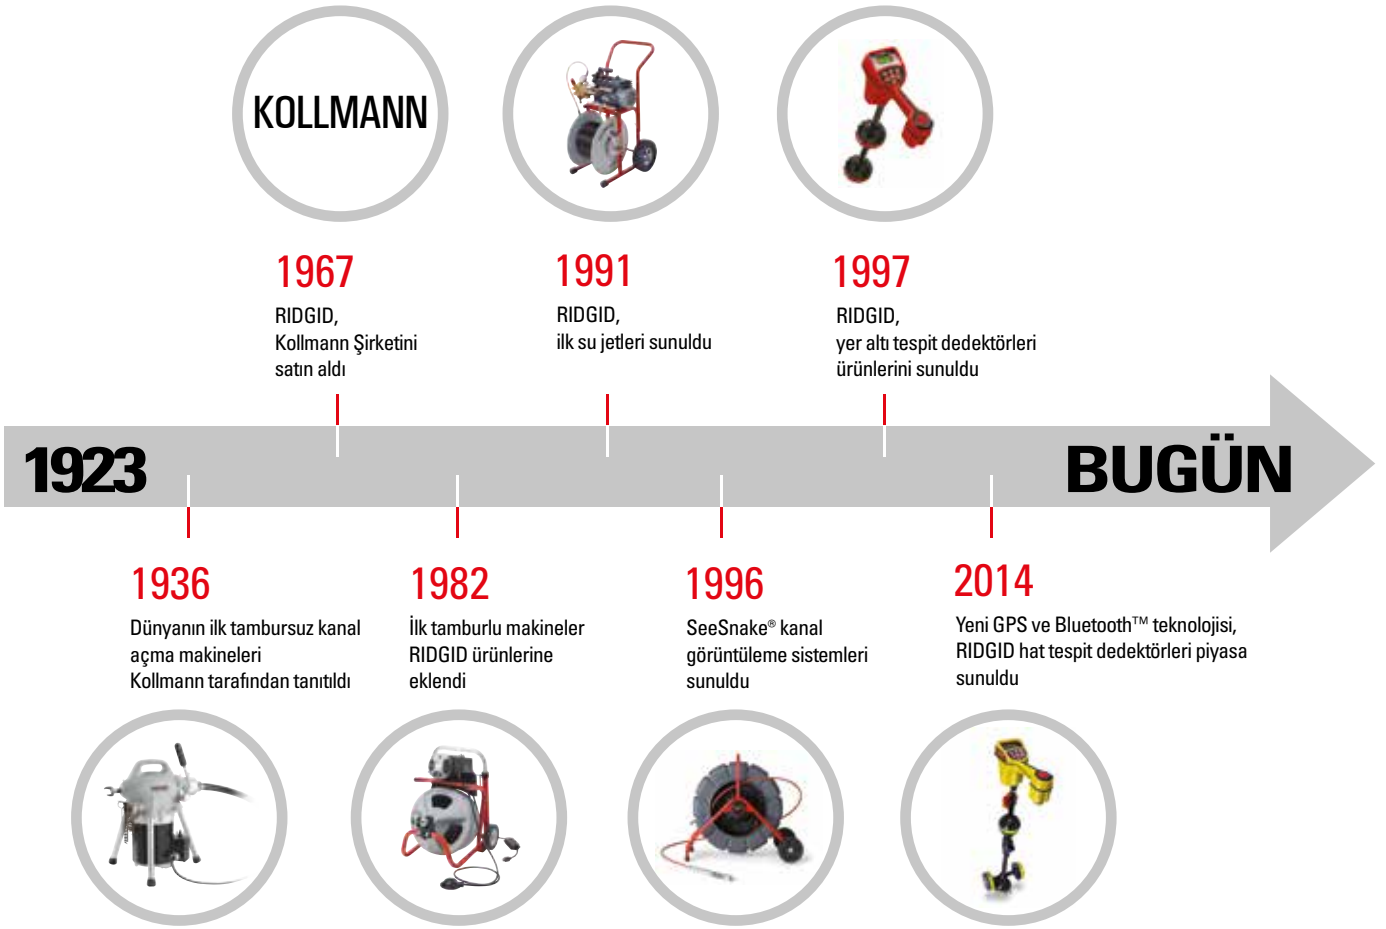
KOLLMANN

1967
RIDGID,
Kollmann Şirketini
satın aldı

1991
RIDGID,
ilk su jetleri sunuldu

1997
RIDGID,
yer altı tespit dedektörleri
ürünlerini sunuldu

1923

BUGÜN

1936
Dünyanın ilk tambursuz kanal
açma makineleri
Kollmann tarafından tanıtıldı

1982
İlk tamburlu makineler
RIDGID ürünlerine
eklendi

1996
SeeSnake® kanal
görüntüleme sistemleri
sunuldu

2014
Yeni GPS ve Bluetooth™ teknolojisi,
RIDGID hat tespit dedektörleri piyasa
sunuldu